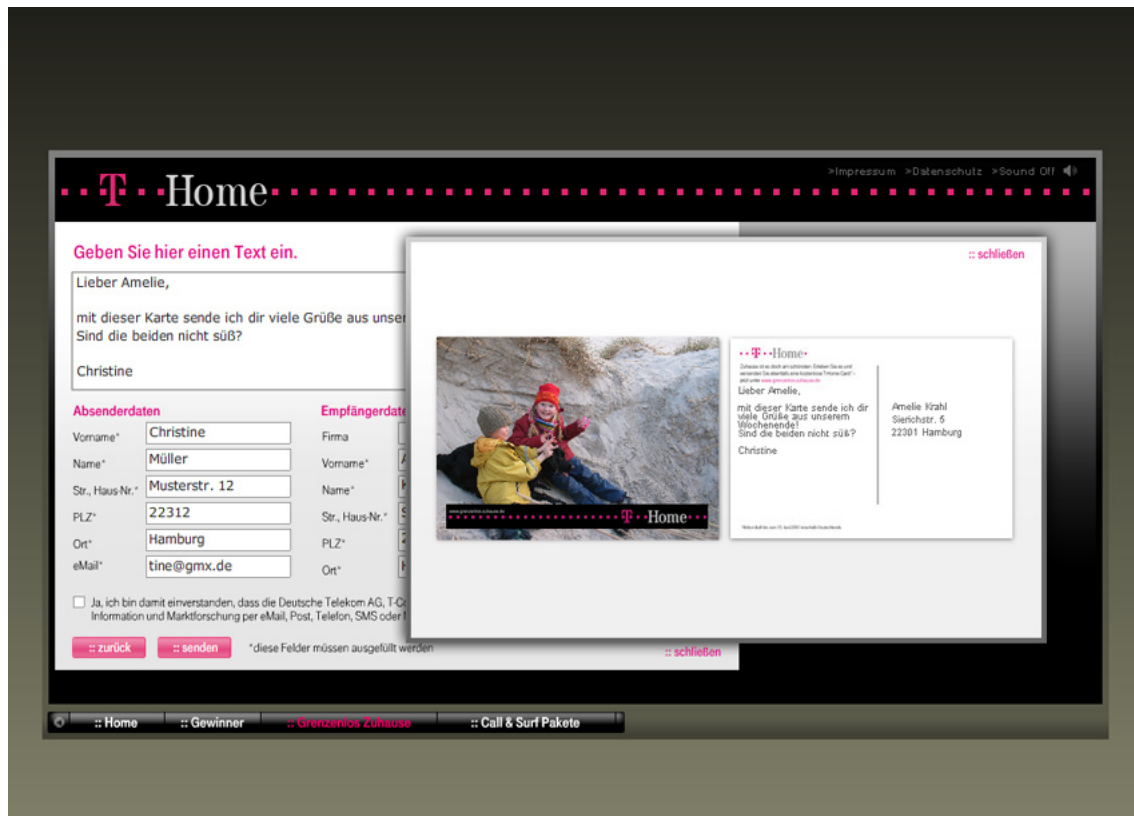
·T··Home

>Impressum >Datenschutz >Sound Off

Geben Sie hier einen Text ein.

Lieber Amelie,

mit dieser Karte sende ich dir viele Grüße aus unser
Sind die beiden nicht süß?

Christine

Absenderdaten

Vorname* Christine
Name* Müller
Str., Haus-Nr.* Musterstr. 12
PLZ* 22312
Ort* Hamburg
eMail* tine@gmx.de

Empfängerdat
Firma
Vorname*
Name*
Str., Haus-Nr.*
PLZ*
Ort*

Ja, ich bin damit einverstanden, dass die Deutsche Telekom AG, T-C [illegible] Information und Marktforschung per eMail, Post, Telefon, SMS oder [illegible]

:: zurück :: senden *diese Felder müssen ausgefüllt werden :: schließen

:: schließen

www.grenzenlos-zuhause.de ·T··Home

··T··Home·

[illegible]

Lieber Amelie,

mit dieser Karte sende ich dir viele Grüße aus unserem Wochenende!
Sind die beiden nicht süß?

Christine

Amelie Krahl
Sierichstr. 5
22301 Hamburg

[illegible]

:: Home :: Gewinner :: Grenzenlos Zuhause :: Call & Surf Pakete